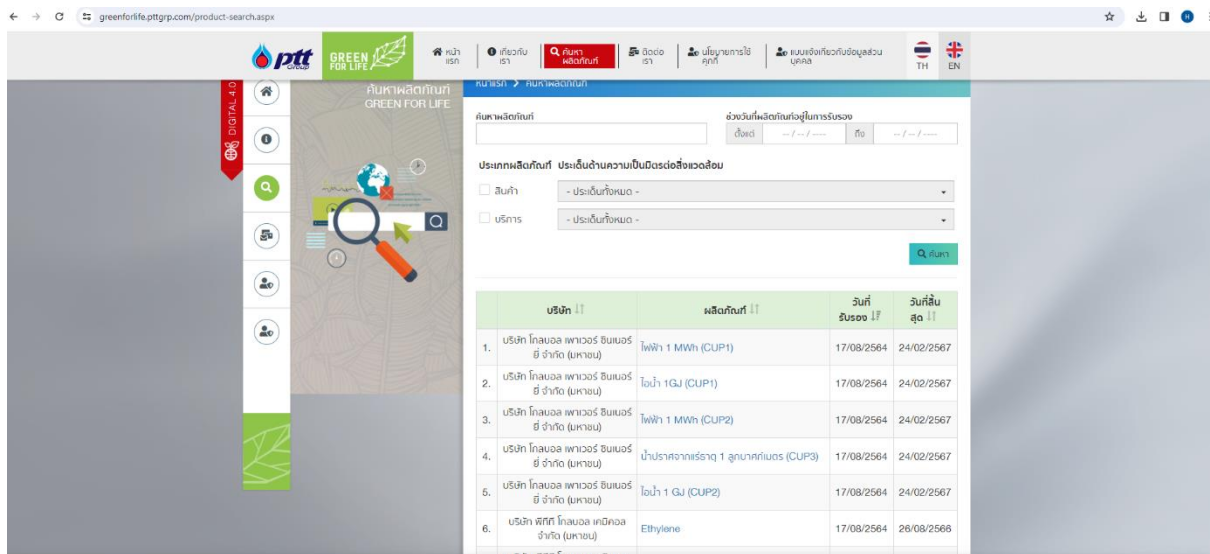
greenforlife.pttgrp.com/product-search.aspx

ptt GROUP GREEN FOR LIFE

หน้าแรก เกี่ยวกับเรา ค้นหาผลิตภัณฑ์ ติดต่อเรา นโยบายการใช้คุกกี้ แบบแจ้งเกี่ยวกับข้อมูลส่วนบุคคล TH EN

DIGITAL 4.0

ค้นหาผลิตภัณฑ์
GREEN FOR LIFE

หน้าแรก > ค้นหาผลิตภัณฑ์

ค้นหาผลิตภัณฑ์

ช่วงวันที่ผลิตภัณฑ์อยู่ในการรับรอง

ตั้งแต่ --/--/---- ถึง --/--/----

ประเภทผลิตภัณฑ์ ประเด็นด้านความเป็นมิตรต่อสิ่งแวดล้อม

สินค้า - ประเด็นทั้งหมด -

บริการ - ประเด็นทั้งหมด -

ค้นหา

| | บริษัท | ผลิตภัณฑ์ | วันที่รับรอง | วันที่สิ้นสุด |
|---|---|---|---|---|
| 1. | บริษัท โกลบอล เพาเวอร์ ซินเนอร์ยี่ จำกัด (มหาชน) | ไฟฟ้า 1 MWh (CUP1) | 17/08/2564 | 24/02/2567 |
| 2. | บริษัท โกลบอล เพาเวอร์ ซินเนอร์ยี่ จำกัด (มหาชน) | ไอน้ำ 1GJ (CUP1) | 17/08/2564 | 24/02/2567 |
| 3. | บริษัท โกลบอล เพาเวอร์ ซินเนอร์ยี่ จำกัด (มหาชน) | ไฟฟ้า 1 MWh (CUP2) | 17/08/2564 | 24/02/2567 |
| 4. | บริษัท โกลบอล เพาเวอร์ ซินเนอร์ยี่ จำกัด (มหาชน) | น้ำปราศจากแร่ธาตุ 1 ลูกบาศก์เมตร (CUP3) | 17/08/2564 | 24/02/2567 |
| 5. | บริษัท โกลบอล เพาเวอร์ ซินเนอร์ยี่ จำกัด (มหาชน) | ไอน้ำ 1 GJ (CUP2) | 17/08/2564 | 24/02/2567 |
| 6. | บริษัท พีทีที โกลบอล เคมิคอล จำกัด (มหาชน) | Ethylene | 17/08/2564 | 26/08/2566 |